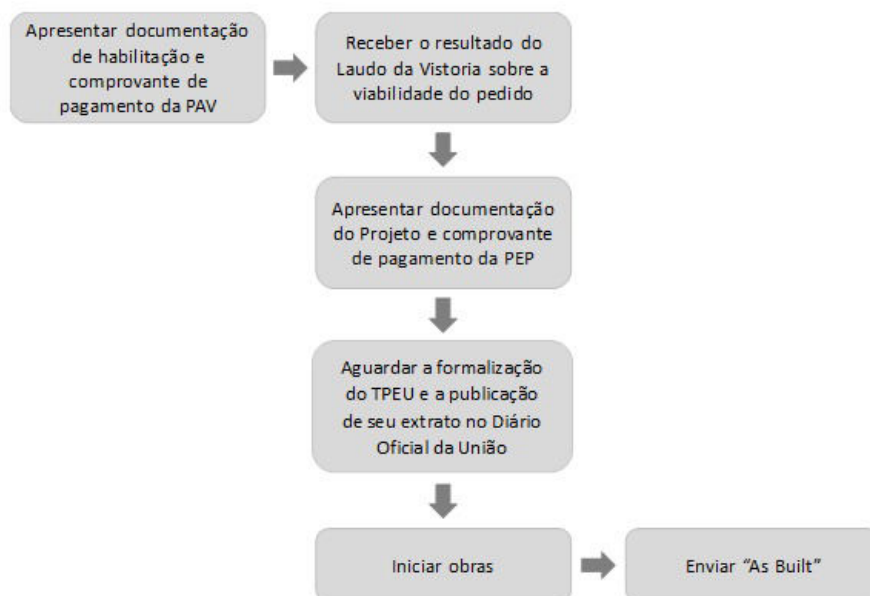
Apresentar documentação de habilitação e comprovante de pagamento da PAV

Receber o resultado do Laudo da Vistoria sobre a viabilidade do pedido

Apresentar documentação do Projeto e comprovante de pagamento da PEP

Aguardar a formalização do TPEU e a publicação de seu extrato no Diário Oficial da União

Iniciar obras

Enviar "As Built"